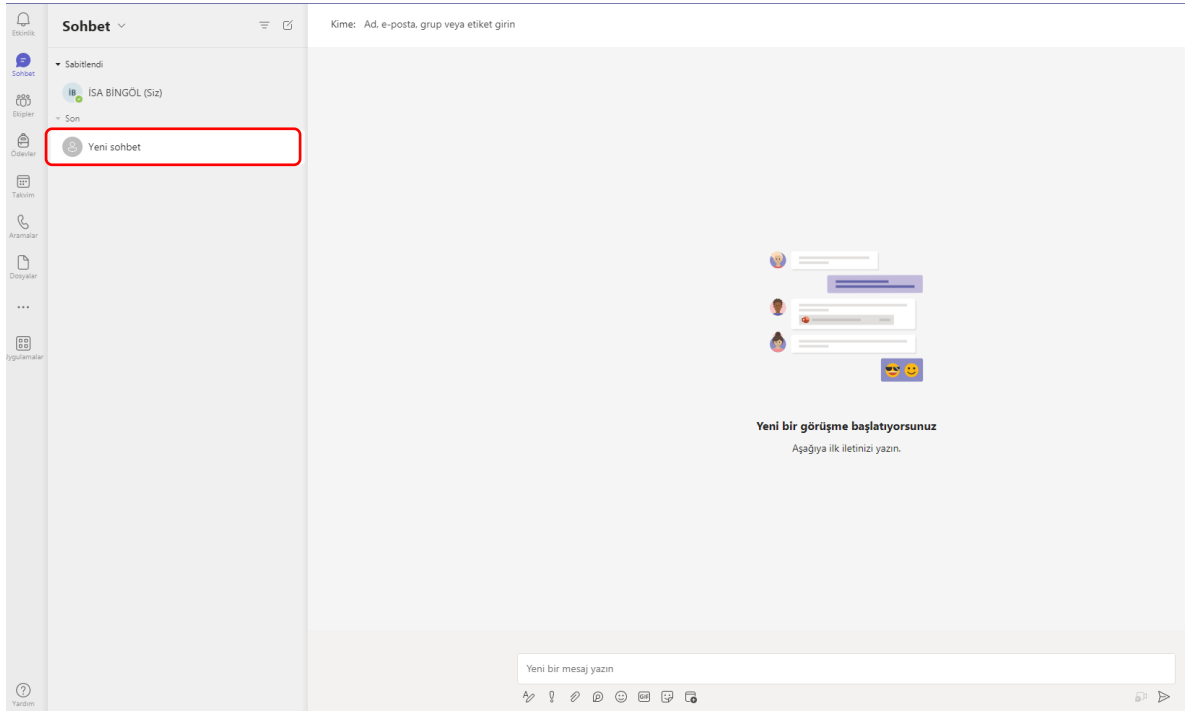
Etkinlik

Sohbet

Ekipler

Ödevler

Takvim

Aramalar

Dosyalar

...

Uygulamalar

Yardım

Sohbet

Sabitlendi

İB İSA BİNGÖL (Siz)

Son

Yeni sohbet

Kime: Ad, e-posta, grup veya etiket girin

Yeni bir görüşme başlatıyorsunuz

Aşağıya ilk iletinizi yazın.

Yeni bir mesaj yazın